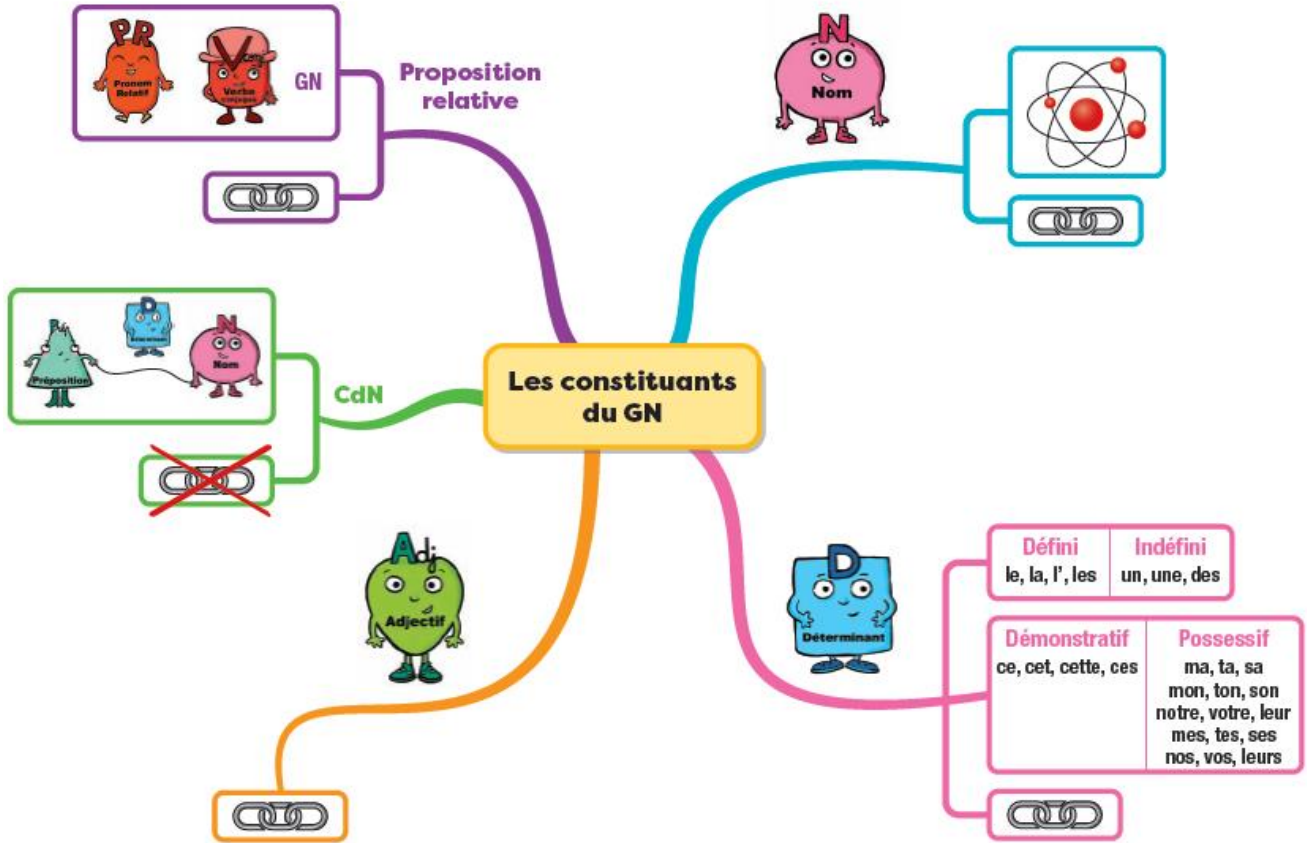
Les constituants du GN

PR
Pronom Relatif
V
Verbe conjugué
GN
Proposition relative

N
Nom

D
Déterminant
Préposition
N
Nom
CdN

Adj
Adjectif

D
Déterminant

| Défini | Indéfini |
|---|---|
| le, la, l', les | un, une, des |

| Démonstratif | Possessif |
|---|---|
| ce, cet, cette, ces | ma, ta, sa mon, ton, son notre, votre, leur mes, tes, ses nos, vos, leurs |